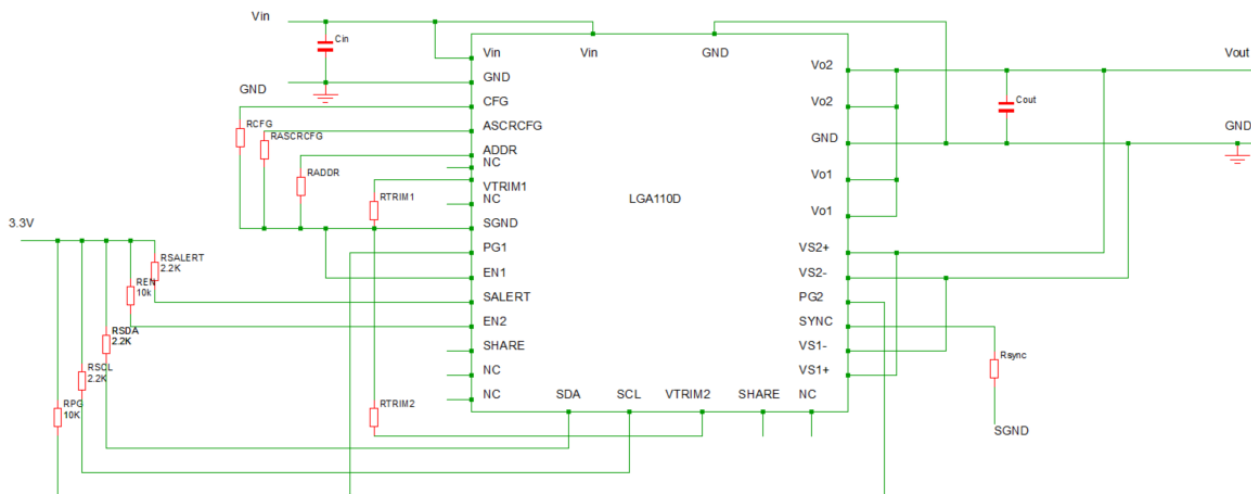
Vin
Cin
GND
RCFG
RASCRCFG
RADDR
RTRIM1
3.3V
RSALERT
2.2K
REN
10k
RSDA
2.2K
RSCL
2.2K
RPG
10K
RTRIM2
Vin
GND
CFG
ASCRCFG
ADDR
NC
VTRIM1
NC
SGND
PG1
EN1
SALERT
EN2
SHARE
NC
NC
Vin
GND
LGA110D
SDA
SCL
VTRIM2
SHARE
NC
Vo2
Vo2
GND
Vo1
Vo1
VS2+
VS2-
PG2
SYNC
VS1-
VS1+
Cout
Vout
GND
Rsync
SGND